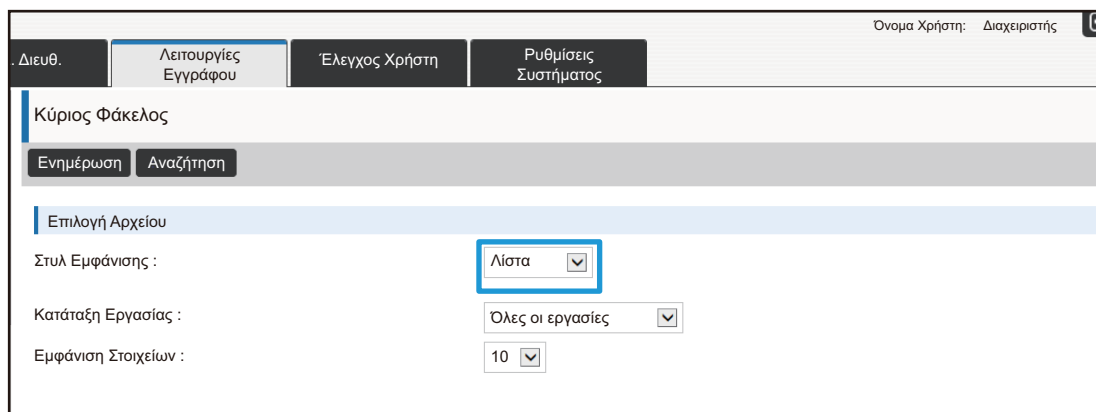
Όνομα Χρήστη: Διαχειριστής

. Διευθ.

Λειτουργίες Εγγράφου

Έλεγχος Χρήστη

Ρυθμίσεις Συστήματος

Κύριος Φάκελος

Ενημέρωση

Αναζήτηση

Επιλογή Αρχείου

Στυλ Εμφάνισης :

Λίστα

Κατάταξη Εργασίας :

Όλες οι εργασίες

Εμφάνιση Στοιχείων :

10